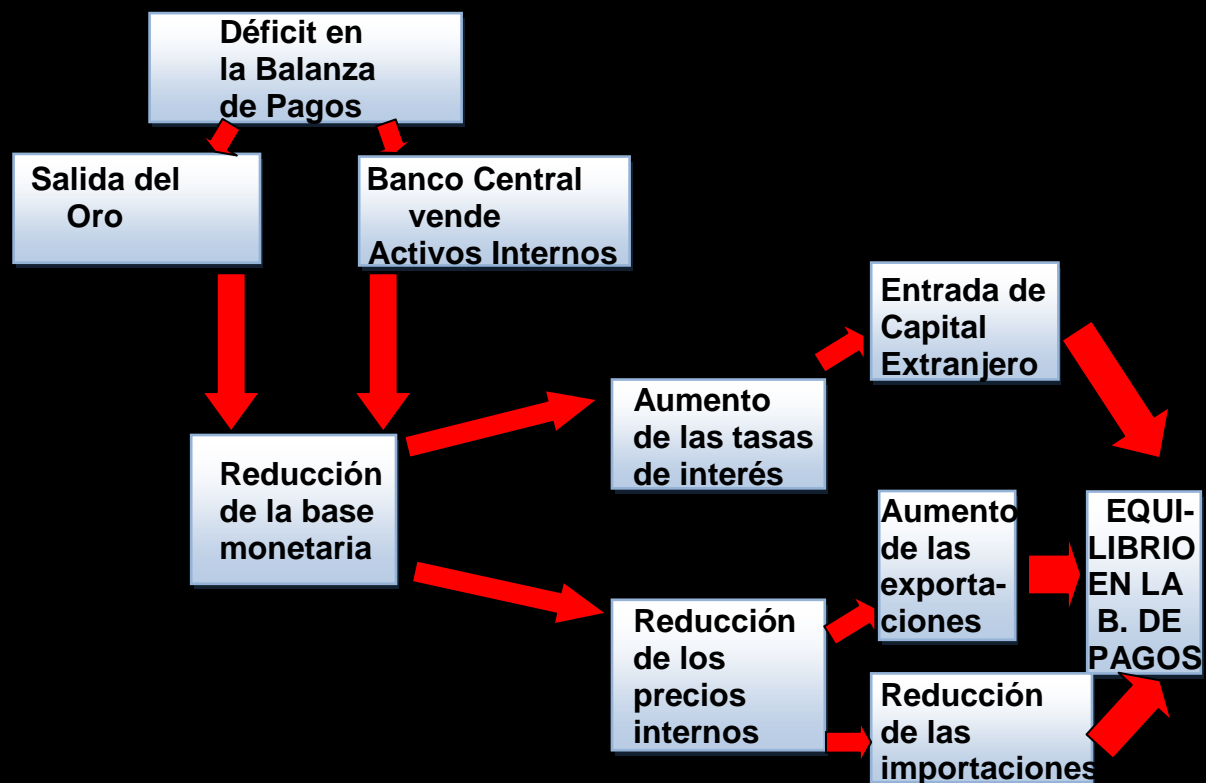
Déficit en la Balanza de Pagos

Salida del Oro

Banco Central vende Activos Internos

Entrada de Capital Extranjero

Aumento de las tasas de interés

Reducción de la base monetaria

Aumento de las exportaciones

EQUILIBRIO EN LA B. DE PAGOS

Reducción de los precios internos

Reducción de las importaciones